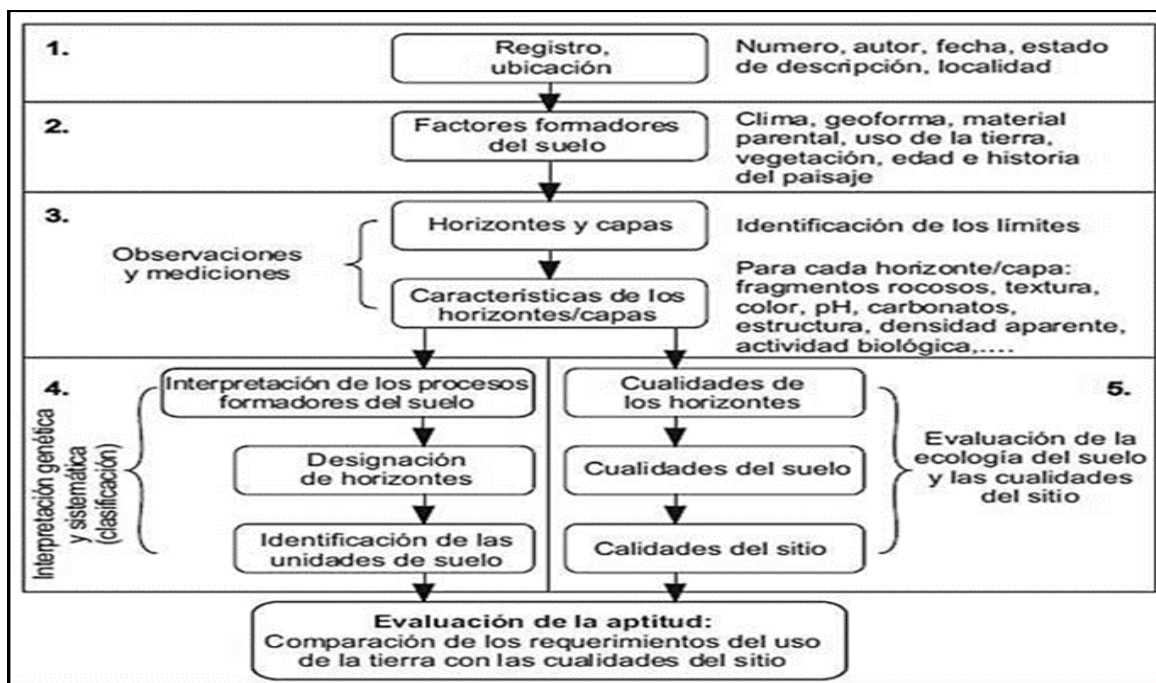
1.

Registro, ubicación

Numero, autor, fecha, estado de descripción, localidad

2.

Factores formadores del suelo

Clima, geoforma, material parental, uso de la tierra, vegetación, edad e historia del paisaje

3.

Observaciones y mediciones

Horizontes y capas

Identificación de los límites

Características de los horizontes/capas

Para cada horizonte/capa: fragmentos rocosos, textura, color, pH, carbonatos, estructura, densidad aparente, actividad biológica,....

4.

Interpretación genética y sistemática (clasificación)

Interpretación de los procesos formadores del suelo

Designación de horizontes

Identificación de las unidades de suelo

5.

Cualidades de los horizontes

Cualidades del suelo

Calidades del sitio

Evaluación de la ecología del suelo y las cualidades del sitio

Evaluación de la aptitud:
Comparación de los requerimientos del uso de la tierra con las cualidades del sitio